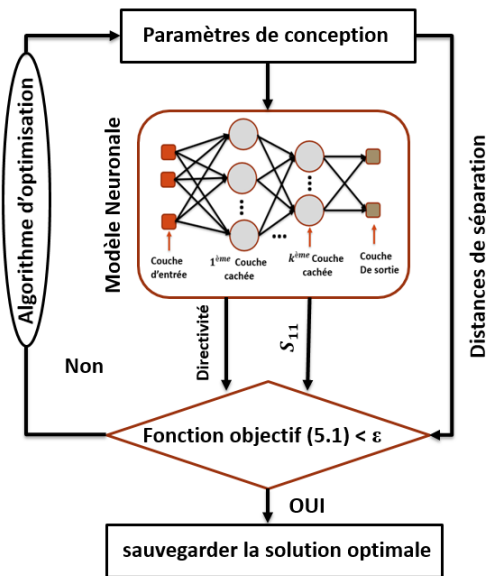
Paramètres de conception

Algorithme d'optimisation

Modèle Neuronale

Couche d'entrée

$1^{ème}$ Couche cachée

$k^{ème}$ Couche cachée

Couche De sortie

Distances de séparation

Directivité

$S_{11}$

Non

Fonction objectif (5.1) < ε

OUI

sauvegarder la solution optimale